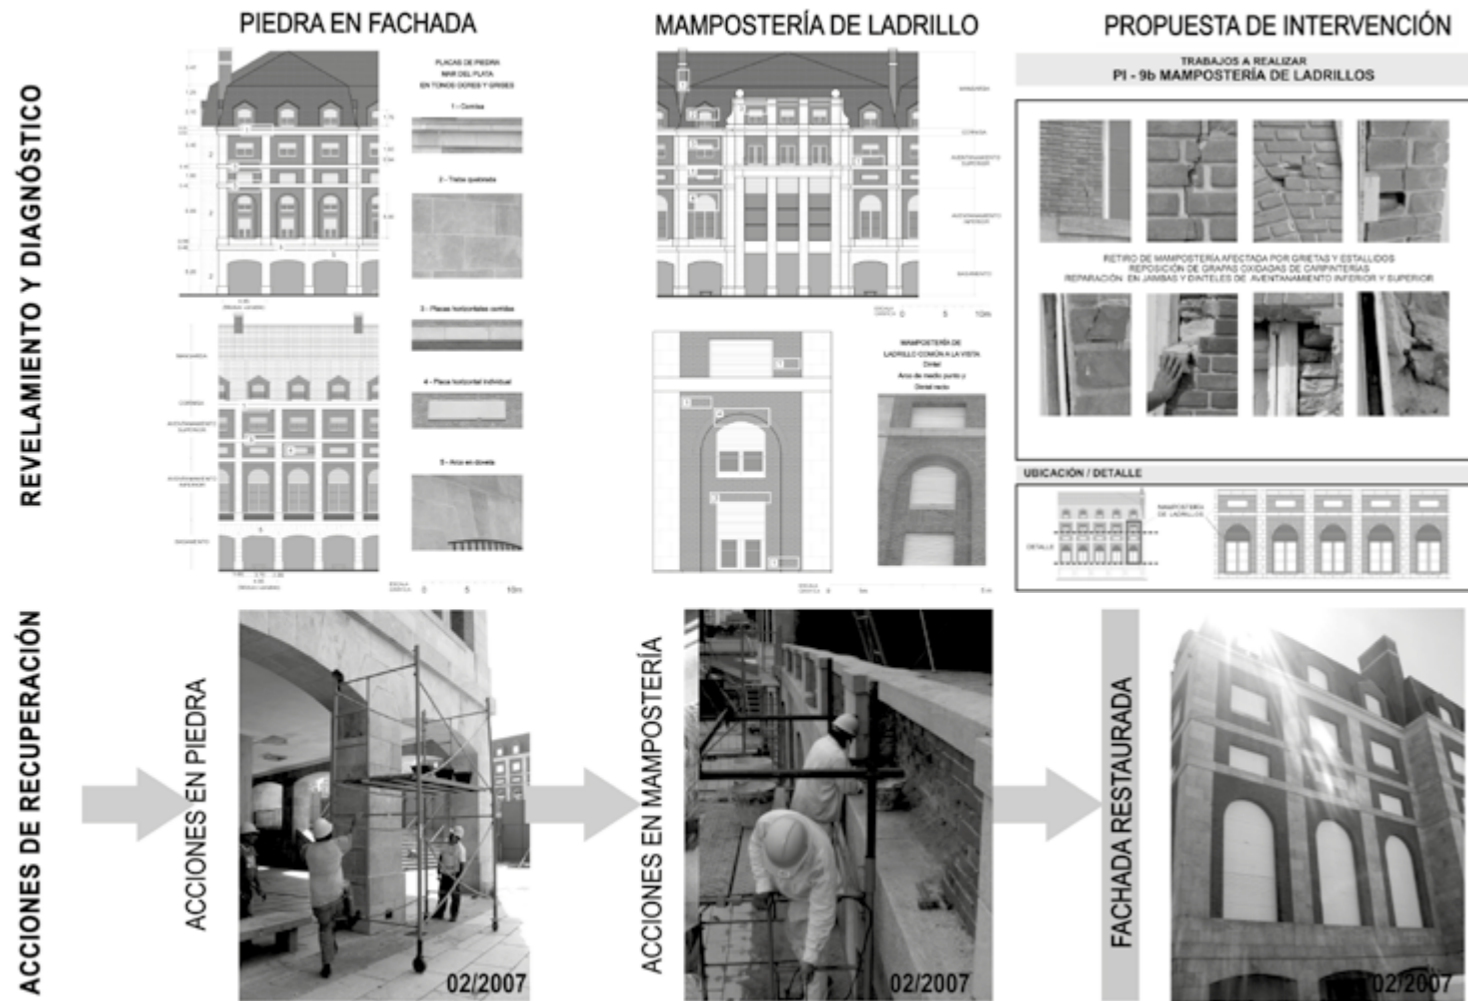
PIEDRA EN FACHADA

MAMPOSTERÍA DE LADRILLO

PROPUESTA DE INTERVENCIÓN

REVELAMIENTO Y DIAGNÓSTICO

PLACAS DE PIEDRA MAR DEL PLATA EN TONOS OCRES Y GRISES

1 - Cornisa

2 - Traba quebrada

3 - Placas horizontales corridas

4 - Placa horizontal individual

5 - Arco en dovela

MANSARDA

CORNISA

AVENTANAMIENTO SUPERIOR

AVENTANAMIENTO INFERIOR

BASAMENTO

ESCALA GRÁFICA 0 5 10m

MAMPOSTERÍA DE LADRILLO COMÚN A LA VISTA
Dintel
Arco de medio punto y
Dintel recto

TRABAJOS A REALIZAR
PI - 9b MAMPOSTERÍA DE LADRILLOS

RETIRO DE MAMPOSTERIA AFECTADA POR GRIETAS Y ESTALLIDOS
REPOSICIÓN DE GRAPAS OXIDADAS DE CARPINTERIAS
REPARACIÓN EN JAMBAS Y DINTELES DE AVENTANAMIENTO INFERIOR Y SUPERIOR

UBICACIÓN / DETALLE

MAMPOSTERIA DE LADRILLOS

DETALLE

ACCIONES DE RECUPERACIÓN

ACCIONES EN PIEDRA

02/2007

ACCIONES EN MAMPOSTERÍA

02/2007

FACHADA RESTAURADA

02/2007